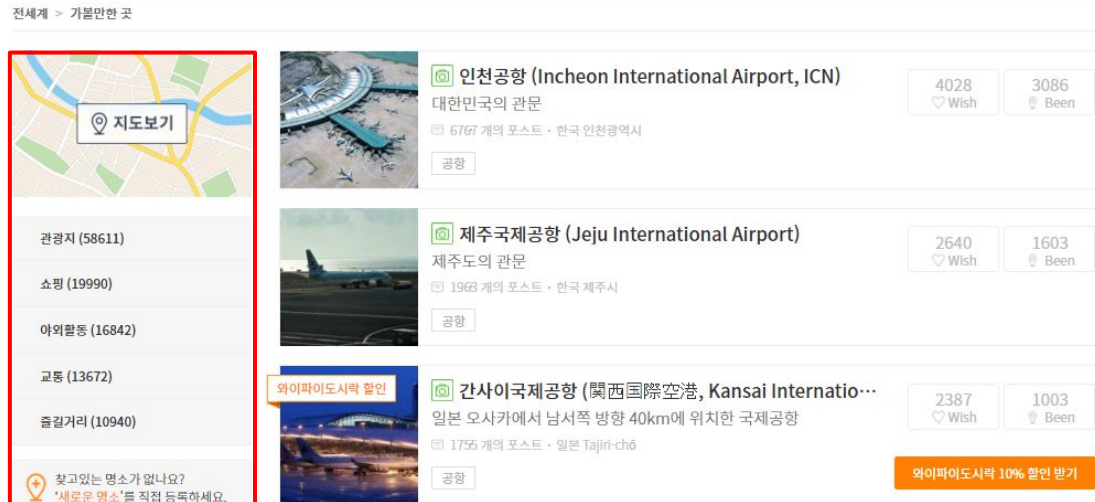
전세계 > 가볼만한 곳

지도보기

관광지 (58611)

쇼핑 (19990)

야외활동 (16842)

교통 (13672)

즐길거리 (10940)

찾고있는 명소가 없나요?
'새로운 명소'를 직접 등록하세요.

인천공항 (Incheon International Airport, ICN)
대한민국의 관문
6767 개의 포스트 · 한국 인천광역시
공항
4028 Wish
3086 Been

제주국제공항 (Jeju International Airport)
제주도의 관문
1963 개의 포스트 · 한국 제주시
공항
2640 Wish
1603 Been

와이파이도시락 할인
간사이국제공항 (関西国際空港, Kansai Internatio…
일본 오사카에서 남서쪽 방향 40km에 위치한 국제공항
1755 개의 포스트 · 일본 Tajiri-chō
공항
2387 Wish
1003 Been
와이파이도시락 10% 할인 받기